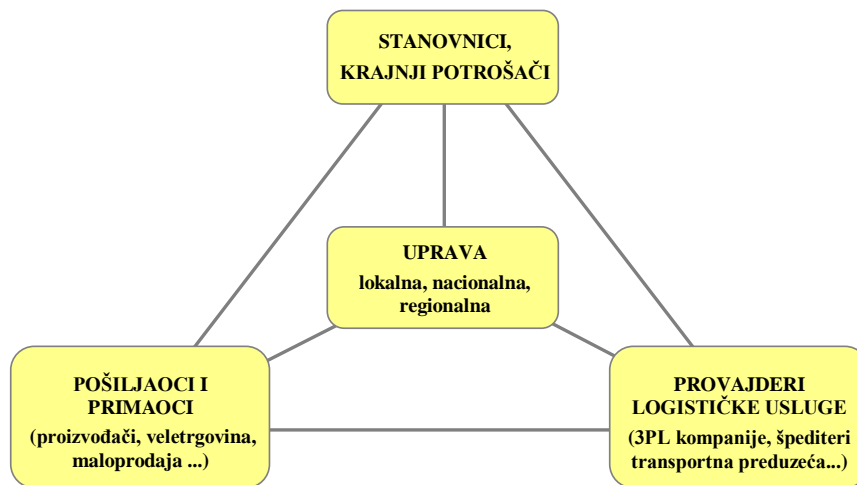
STANOVNICI, KRAJNJI POTROŠAČI

UPRAVA
lokalna, nacionalna, regionalna

POŠILJAOCI I PRIMAOCI
(proizvođači, veletrgovina, maloprodaja ...)

PROVAJDERI LOGISTIČKE USLUGE
(3PL kompanije, špediteri transportna preduzeća...)